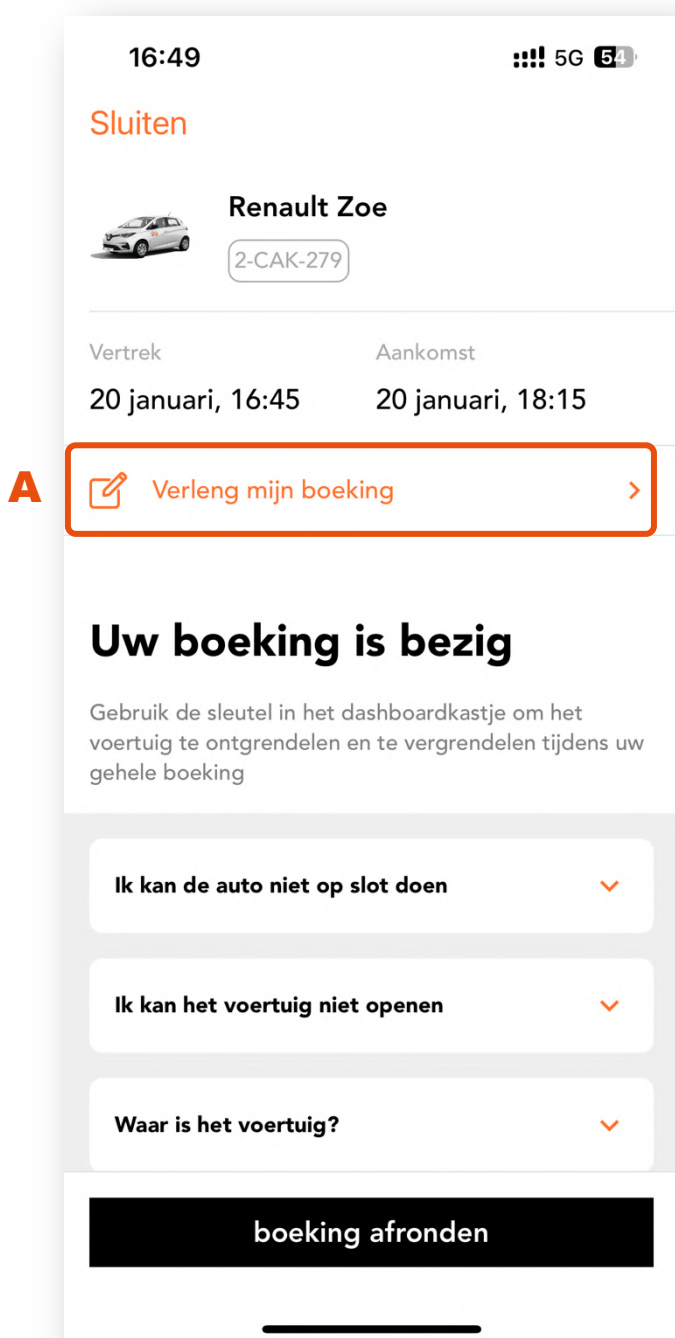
16:49

5G 54

Sluiten

Renault Zoe

2-CAK-279

Vertrek

20 januari, 16:45

Aankomst

20 januari, 18:15

A

Verleng mijn boeking

Uw boeking is bezig

Gebruik de sleutel in het dashboardkastje om het voertuig te ontgrendelen en te vergrendelen tijdens uw gehele boeking

Ik kan de auto niet op slot doen

Ik kan het voertuig niet openen

Waar is het voertuig?

boeking afronden